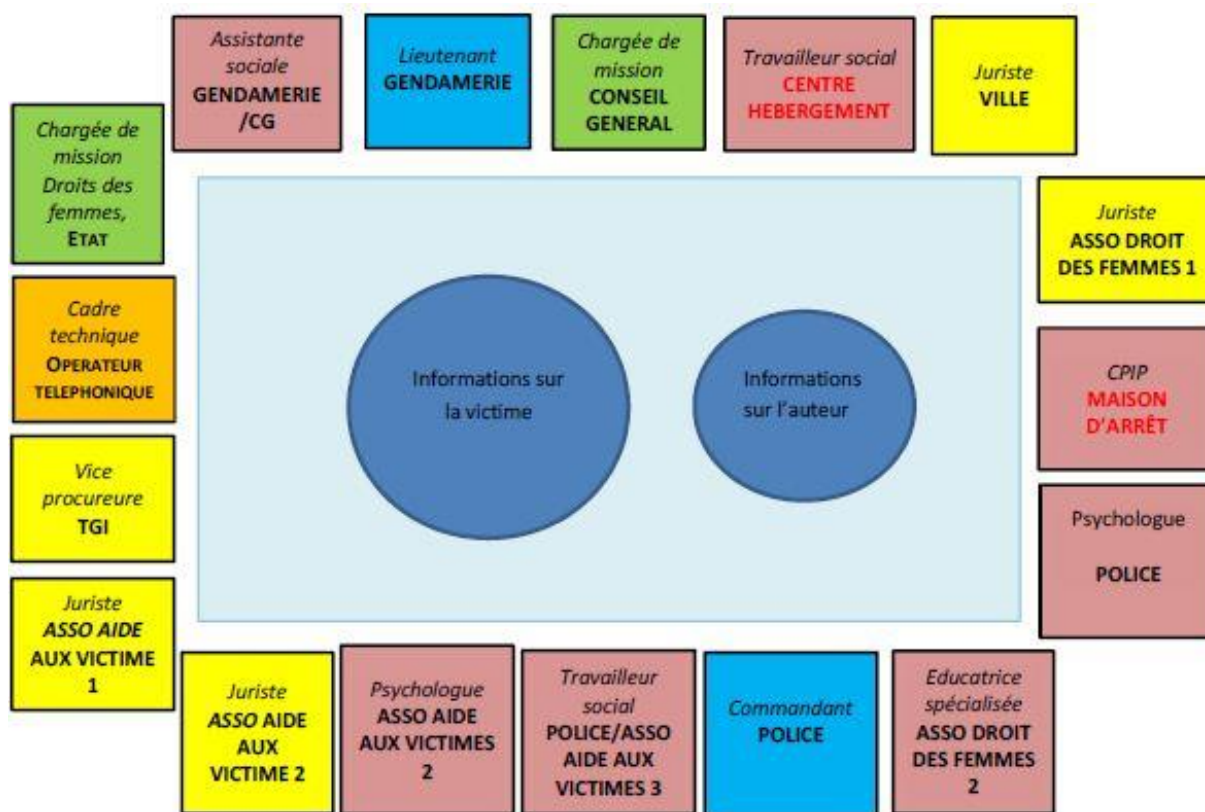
Assistante sociale
GENDAMERIE /CG

Lieutenant
GENDAMERIE

Chargée de mission
CONSEIL GENERAL

Travailleur social
CENTRE HEBERGEMENT

Juriste
VILLE

Chargée de mission Droits des femmes, ETAT

Juriste
ASSO DROIT DES FEMMES 1

Cadre technique
OPERATEUR TELEPHONIQUE

Informations sur la victime

Informations sur l'auteur

CPIP
MAISON D'ARRÊT

Vice procureure
TGI

Psychologue

POLICE

Juriste
ASSO AIDE AUX VICTIME 1

Juriste
ASSO AIDE AUX VICTIME 2

Psychologue
ASSO AIDE AUX VICTIMES 2

Travailleur social
POLICE/ASSO AIDE AUX VICTIMES 3

Commandant
POLICE

Educatrice spécialisée
ASSO DROIT DES FEMMES 2